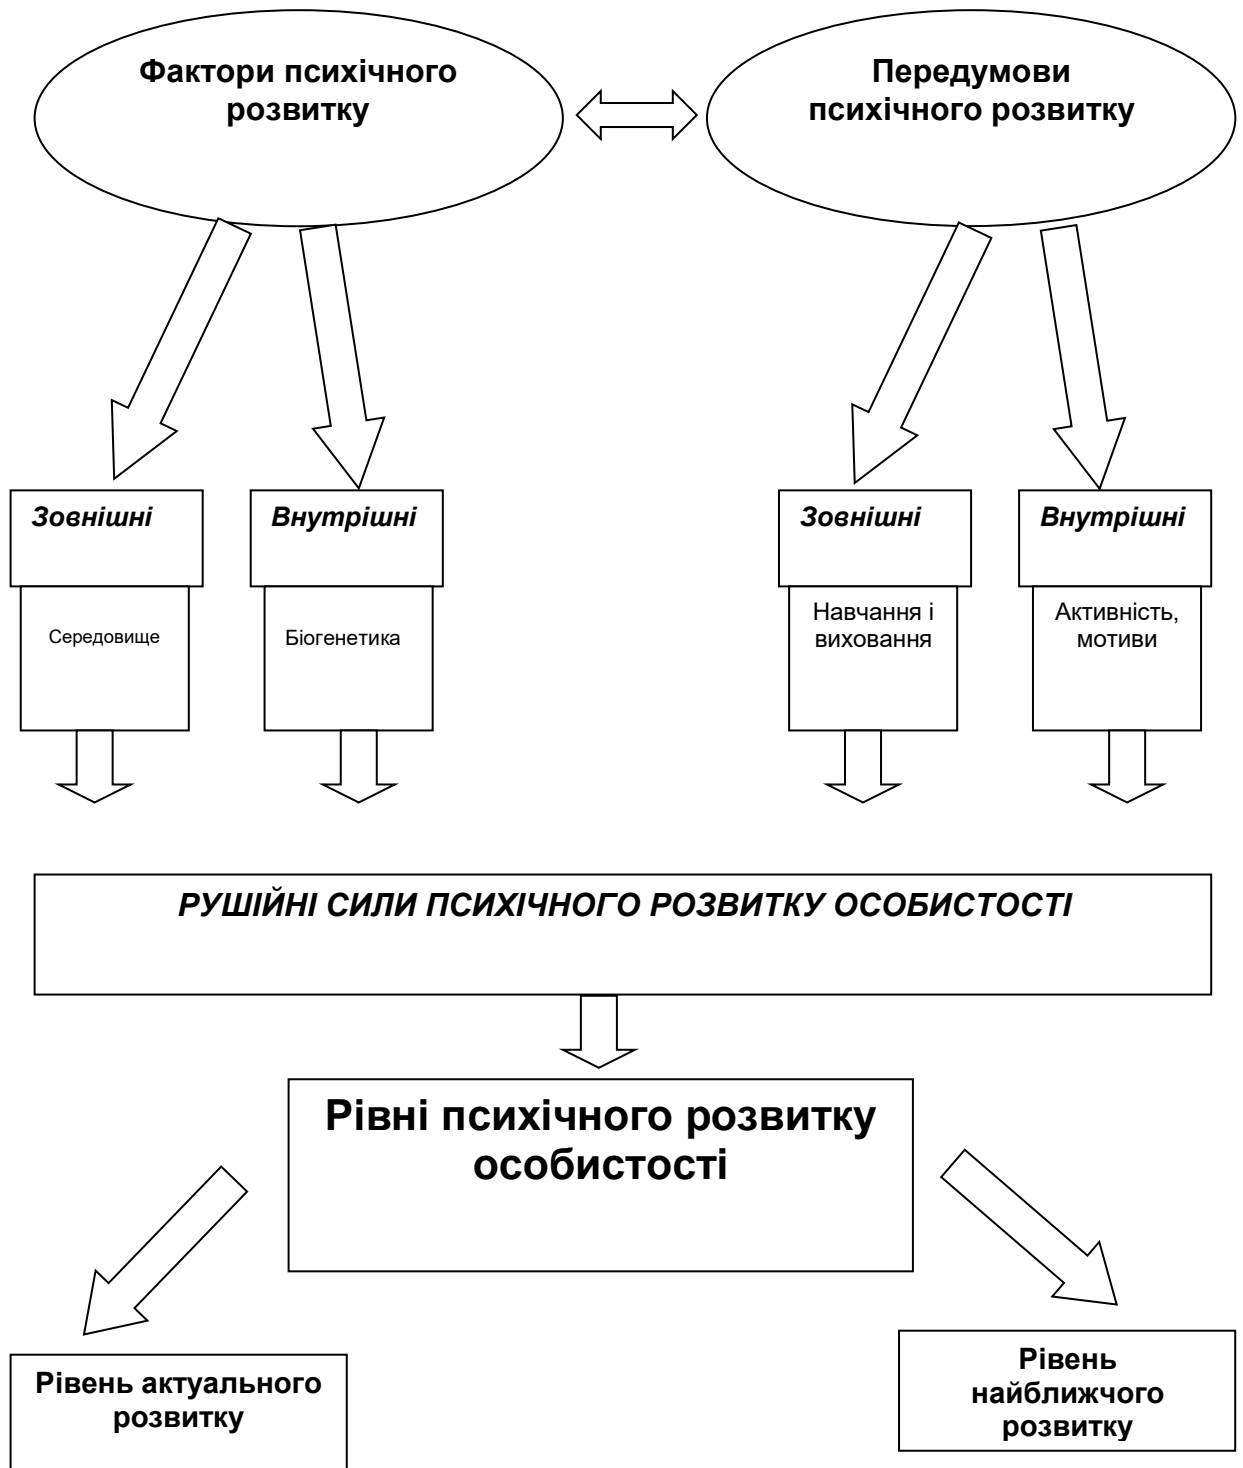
Фактори психічного розвитку

Передумови психічного розвитку

Зовнішні

Внутрішні

Зовнішні

Внутрішні

Середовище

Біогенетика

Навчання і виховання

Активність, мотиви

РУШІЙНІ СИЛИ ПСИХІЧНОГО РОЗВИТКУ ОСОБИСТОСТІ

Рівні психічного розвитку особистості

Рівень актуального розвитку

Рівень найближчого розвитку